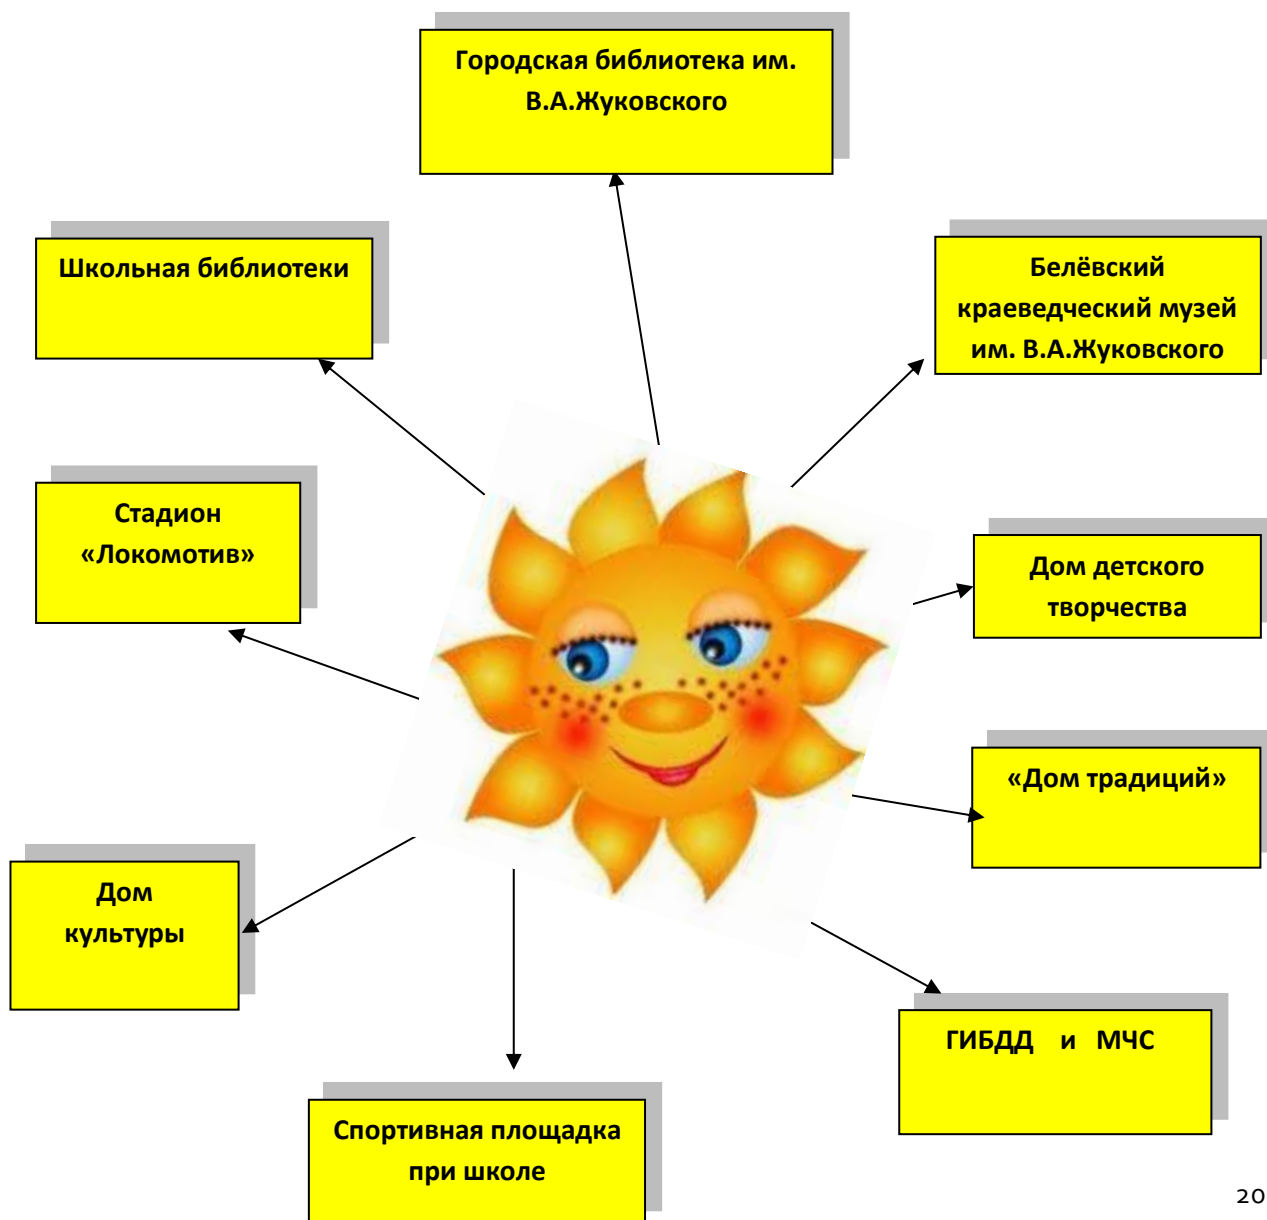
Городская библиотека им. В.А.Жуковского

Школьная библиотеки

Белёвский краеведческий музей им. В.А.Жуковского

Стадион «Локомотив»

Дом детского творчества

«Дом традиций»

Дом культуры

ГИБДД и МЧС

Спортивная площадка при школе

20